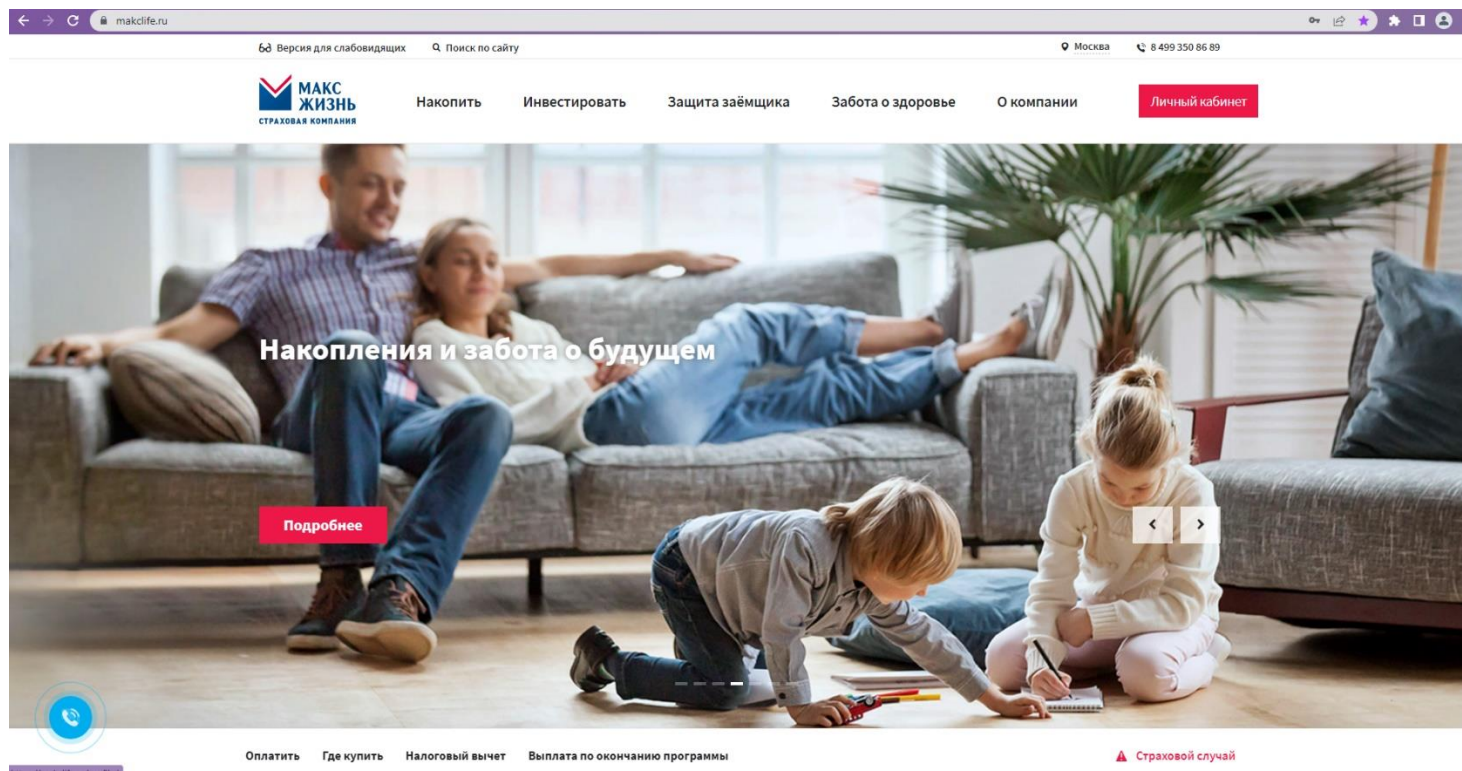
makclife.ru

Версия для слабовидящих Поиск по сайту Москва 8 499 350 86 89

МАКС ЖИЗНЬ СТРАХОВАЯ КОМПАНИЯ

Накопить Инвестировать Защита заёмщика Забота о здоровье О компании Личный кабинет

Накопления и забота о будущем

Подробнее

Оплатить Где купить Налоговый вычет Выплата по окончанию программы Страховой случай